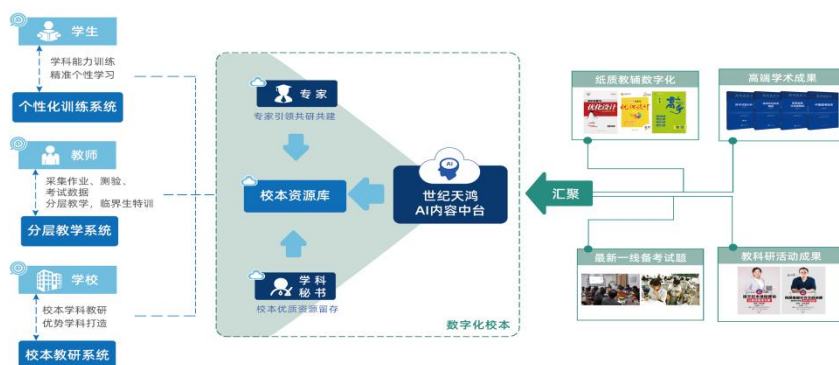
学生

学科能力训练
精准个性学习

个性化训练系统

教师

采集作业、测验、
考试数据
分层教学，临界生特训

分层教学系统

学校

校本学科教研
优势学科打造

校本教研系统

专家

专家引领共研共建

校本资源库

学科秘书

校本优质资源留存

AI

世纪天鸿
AI内容中台

数字化校本

汇聚

纸质教辅数字化

优化设计

高端学术成果

最新一线备考试题

教科研活动成果